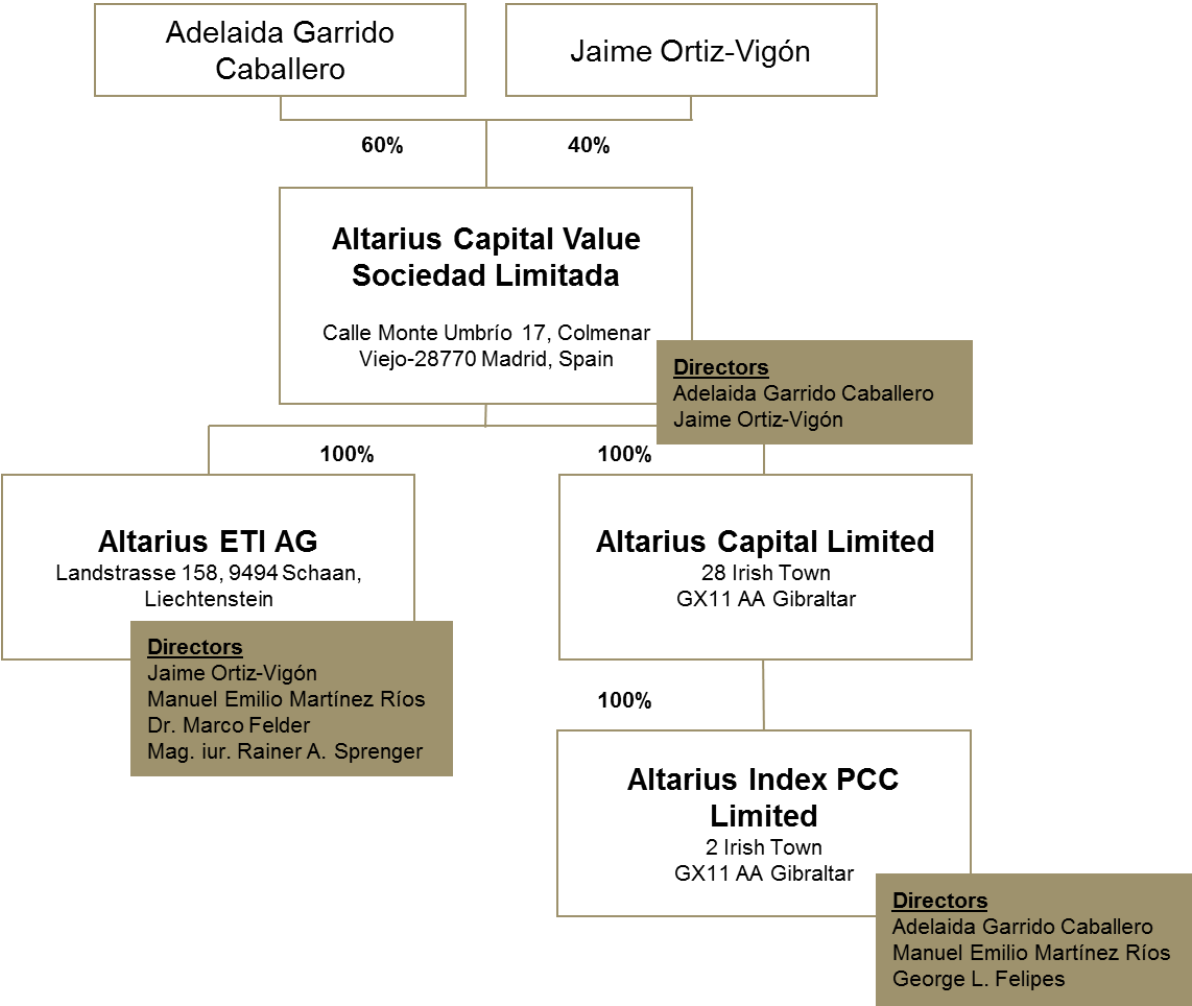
Adelaida Garrido Caballero

Jaime Ortiz-Vigón

60%

40%

**Altarius Capital Value Sociedad Limitada**

Calle Monte Umbrío 17, Colmenar Viejo-28770 Madrid, Spain

Directors
Adelaida Garrido Caballero
Jaime Ortiz-Vigón

100%

100%

**Altarius ETI AG**
Landstrasse 158, 9494 Schaan, Liechtenstein

Directors
Jaime Ortiz-Vigón
Manuel Emilio Martínez Ríos
Dr. Marco Felder
Mag. iur. Rainer A. Sprenger

**Altarius Capital Limited**
28 Irish Town
GX11 AA Gibraltar

100%

**Altarius Index PCC Limited**
2 Irish Town
GX11 AA Gibraltar

Directors
Adelaida Garrido Caballero
Manuel Emilio Martínez Ríos
George L. Felipes